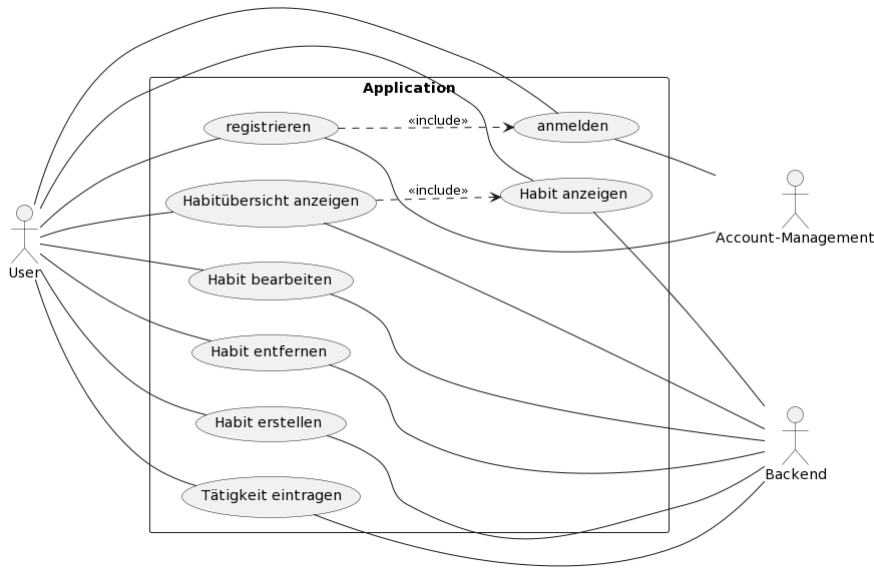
Application

User

registrieren

«include»

anmelden

Habitübersicht anzeigen

«include»

Habit anzeigen

Account-Management

Habit bearbeiten

Habit entfernen

Habit erstellen

Tätigkeit eintragen

Backend